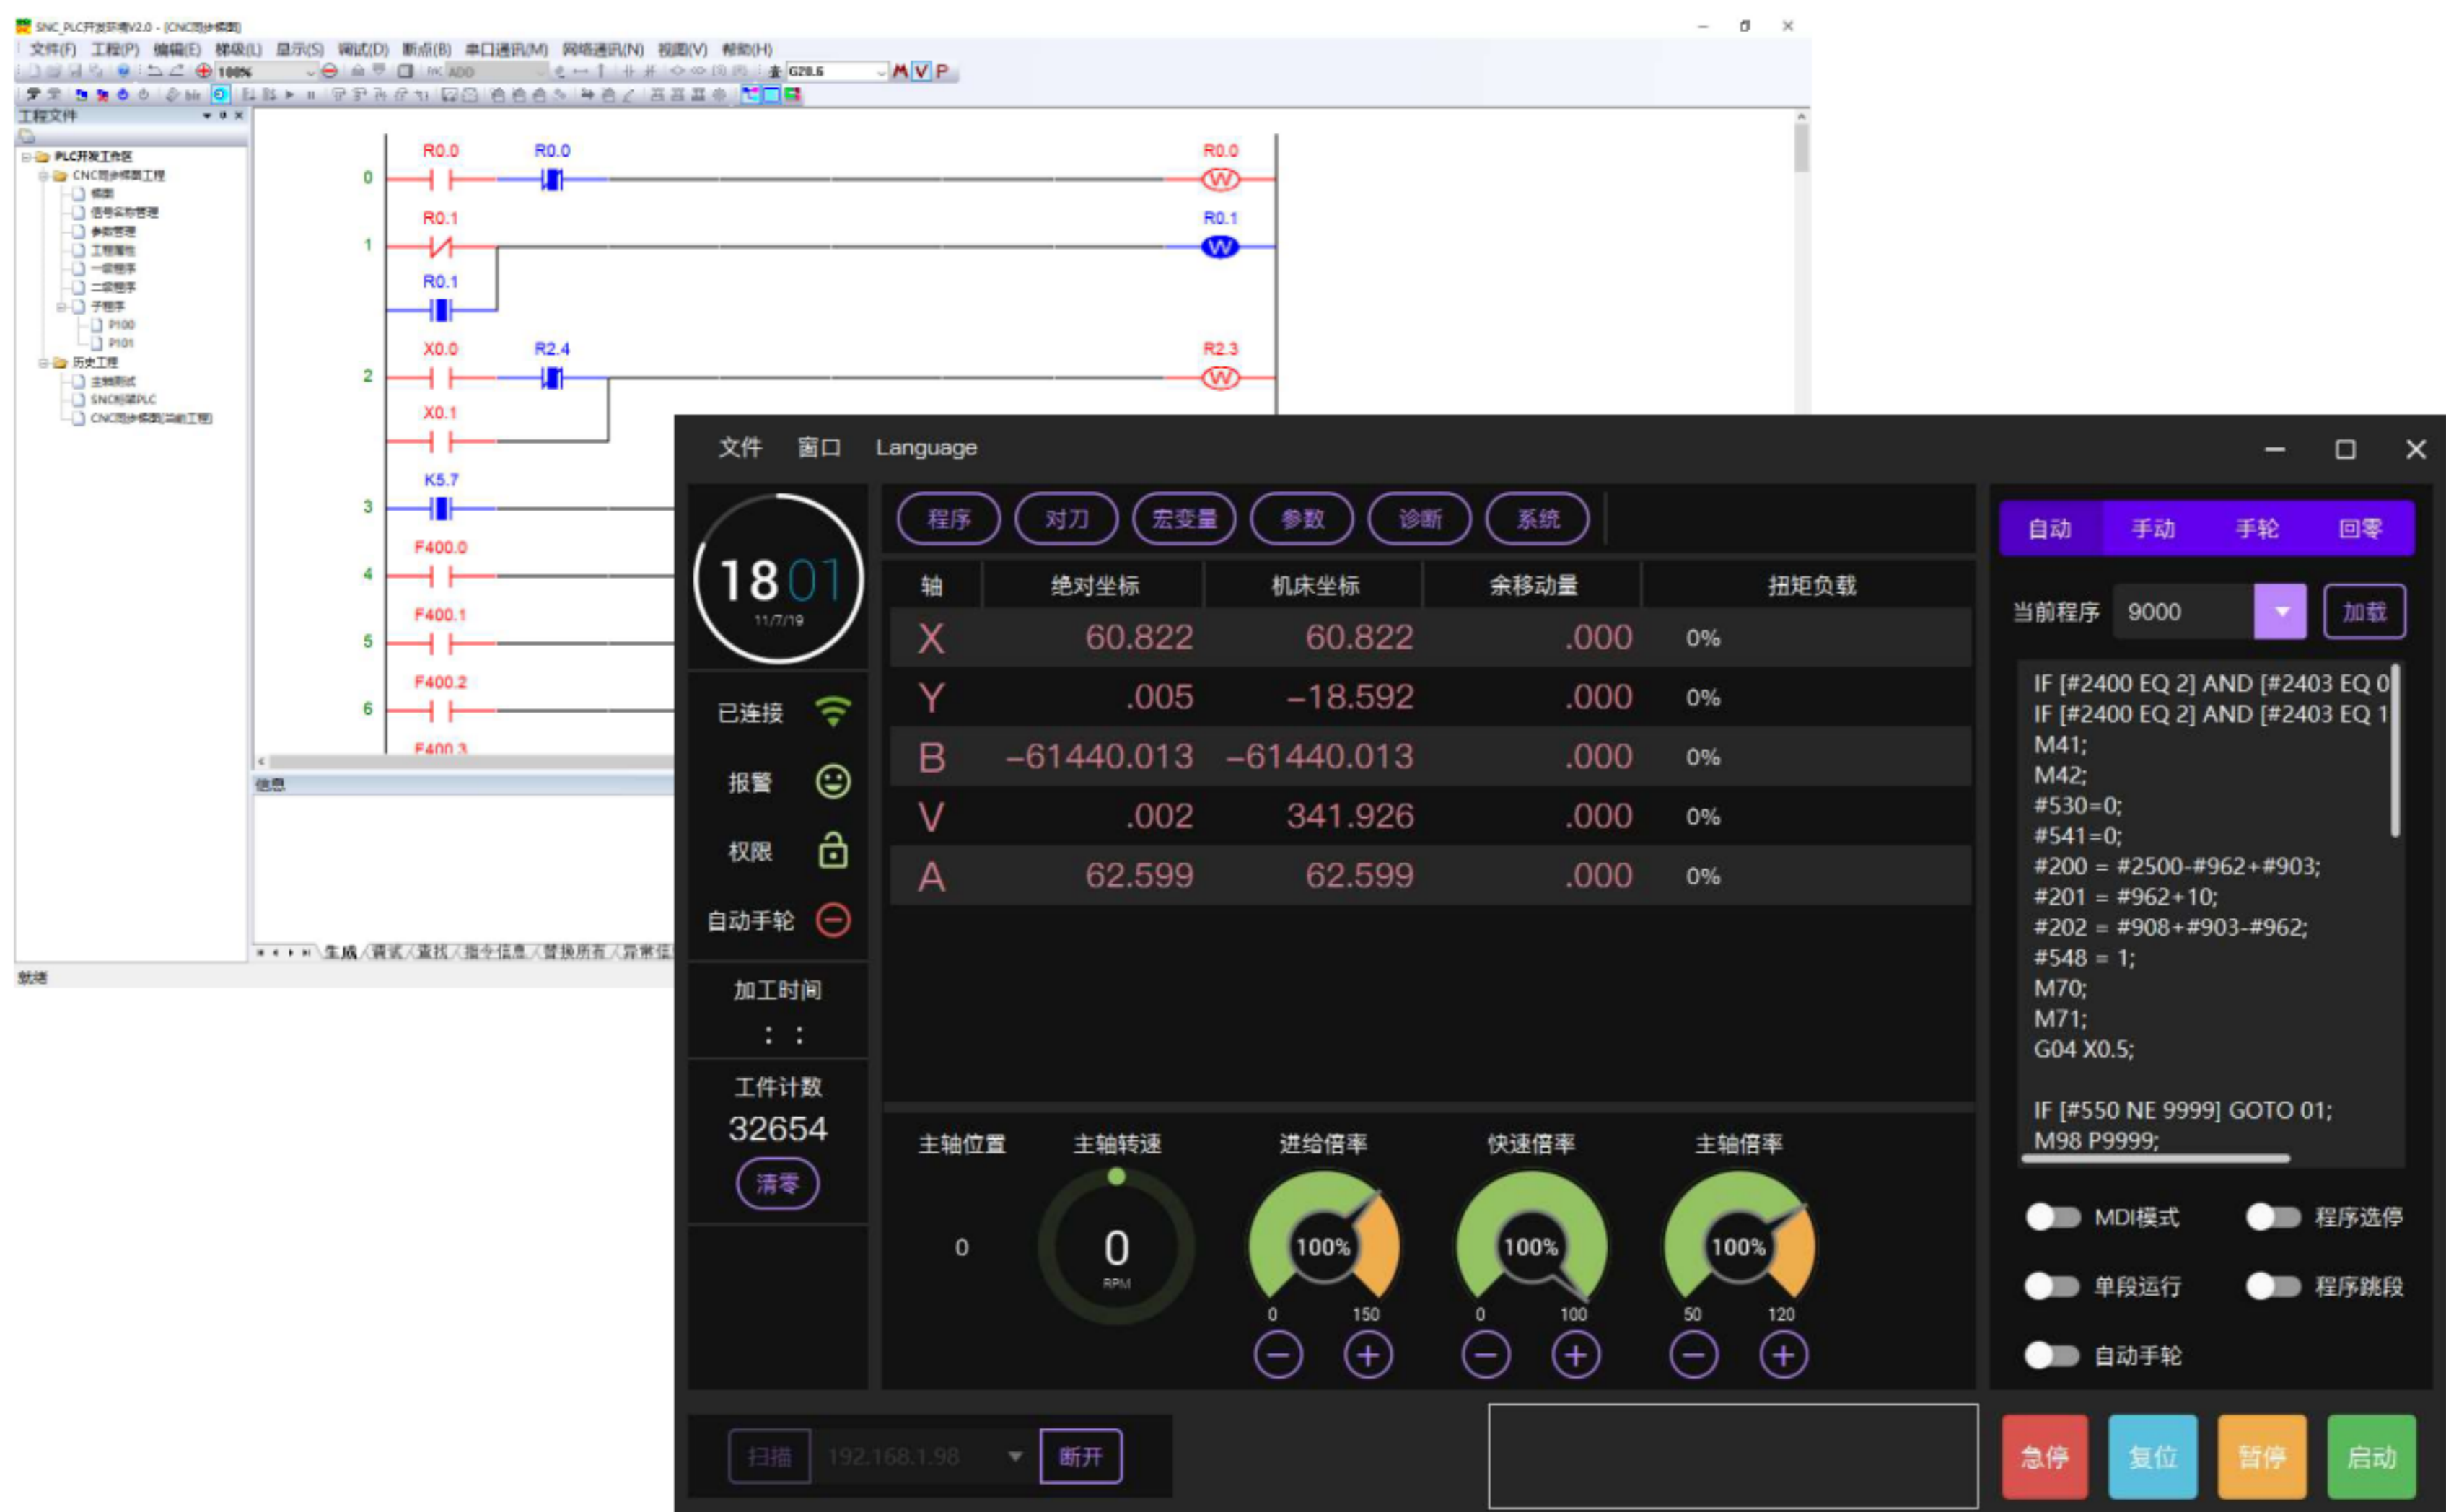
SNC_PLC开发环境V2.0 - [CNC同步梯图]

文件(F) 工程(P) 编辑(E) 梯级(L) 显示(S) 调试(D) 断点(B) 串口通讯(M) 网络通讯(N) 视图(V) 帮助(H)

100% ADD G28.6 M V P

工程文件

PLC开发工作区
CNC同步梯图工程
梯图
信号名称管理
参数管理
工程属性
一级程序
二级程序
子程序
P100
P101
历史工程
主轴测试
SNC梯图PLC
CNC同步梯图[当前工程]

0 R0.0 R0.0 R0.0
1 R0.1 R0.1
R0.1
2 X0.0 R2.4 R2.3
X0.1
3 K5.7
4 F400.0
5 F400.1
6 F400.2
F400.3

信息

生成 调试 查找 指令信息 替换所有 异常信

就绪

文件 窗口 Language

18 01
11/7/19

已连接
报警
权限
自动手轮

加工时间
: :

工件计数
32654
清零

程序 对刀 宏变量 参数 诊断 系统

| 轴 | 绝对坐标 | 机床坐标 | 余移动量 | 扭矩负载 |
|---|---|---|---|---|
| X | 60.822 | 60.822 | .000 | 0% |
| Y | .005 | −18.592 | .000 | 0% |
| B | −61440.013 | −61440.013 | .000 | 0% |
| V | .002 | 341.926 | .000 | 0% |
| A | 62.599 | 62.599 | .000 | 0% |

主轴位置 主轴转速 进给倍率 快速倍率 主轴倍率
0
0
RPM
100% 0 150
100% 0 100
100% 50 120

自动 手动 手轮 回零

当前程序 9000 加载

IF [#2400 EQ 2] AND [#2403 EQ 0
IF [#2400 EQ 2] AND [#2403 EQ 1
M41;
M42;
#530=0;
#541=0;
#200 = #2500-#962+#903;
#201 = #962+10;
#202 = #908+#903-#962;
#548 = 1;
M70;
M71;
G04 X0.5;

IF [#550 NE 9999] GOTO 01;
M98 P9999;

MDI模式 程序选停
单段运行 程序跳段
自动手轮

扫描 192.168.1.98 断开

急停 复位 暂停 启动